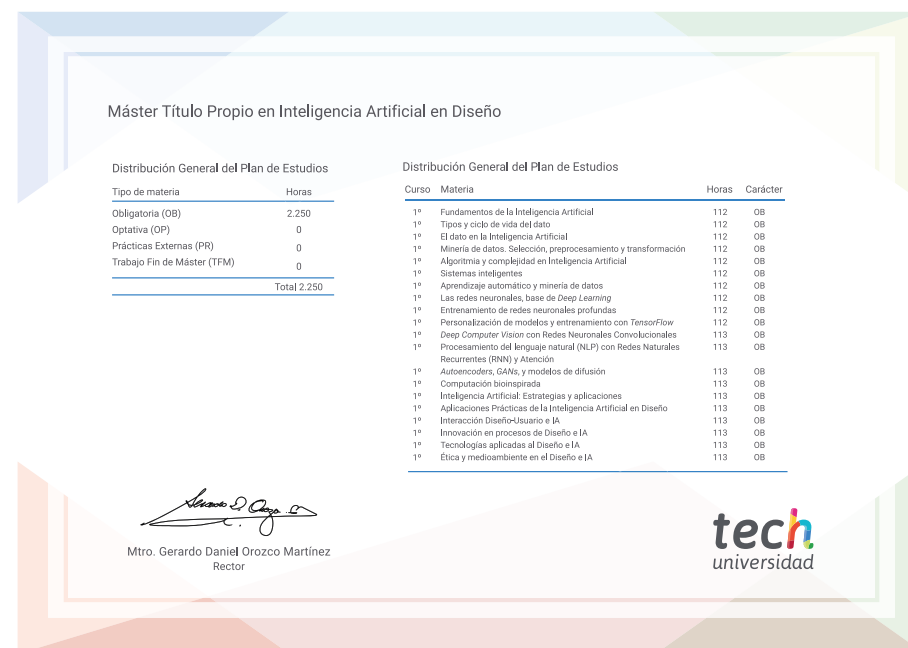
Máster Título Propio en Inteligencia Artificial en Diseño

Distribución General del Plan de Estudios

| Tipo de materia | Horas |
|---|---|
| Obligatoria (OB) | 2.250 |
| Optativa (OP) | 0 |
| Prácticas Externas (PR) | 0 |
| Trabajo Fin de Máster (TFM) | 0 |
| | Total 2.250 |

Distribución General del Plan de Estudios

| Curso | Materia | Horas | Carácter |
|---|---|---|---|
| 1º | Fundamentos de la Inteligencia Artificial | 112 | OB |
| 1º | Tipos y ciclo de vida del dato | 112 | OB |
| 1º | El dato en la Inteligencia Artificial | 112 | OB |
| 1º | Minería de datos. Selección, preprocesamiento y transformación | 112 | OB |
| 1º | Algoritmia y complejidad en Inteligencia Artificial | 112 | OB |
| 1º | Sistemas inteligentes | 112 | OB |
| 1º | Aprendizaje automático y minería de datos | 112 | OB |
| 1º | Las redes neuronales, base de Deep Learning | 112 | OB |
| 1º | Entrenamiento de redes neuronales profundas | 112 | OB |
| 1º | Personalización de modelos y entrenamiento con TensorFlow | 112 | OB |
| 1º | Deep Computer Vision con Redes Neuronales Convolucionales | 113 | OB |
| 1º | Procesamiento del lenguaje natural (NLP) con Redes Naturales Recurrentes (RNN) y Atención | 113 | OB |
| 1º | Autoencoders, GANs, y modelos de difusión | 113 | OB |
| 1º | Computación bioinspirada | 113 | OB |
| 1º | Inteligencia Artificial: Estrategias y aplicaciones | 113 | OB |
| 1º | Aplicaciones Prácticas de la Inteligencia Artificial en Diseño | 113 | OB |
| 1º | Interacción Diseño-Usuario e IA | 113 | OB |
| 1º | Innovación en procesos de Diseño e IA | 113 | OB |
| 1º | Tecnologías aplicadas al Diseño e IA | 113 | OB |
| 1º | Ética y medioambiente en el Diseño e IA | 113 | OB |

Mtro. Gerardo Daniel Orozco Martínez
Rector

tech
universidad